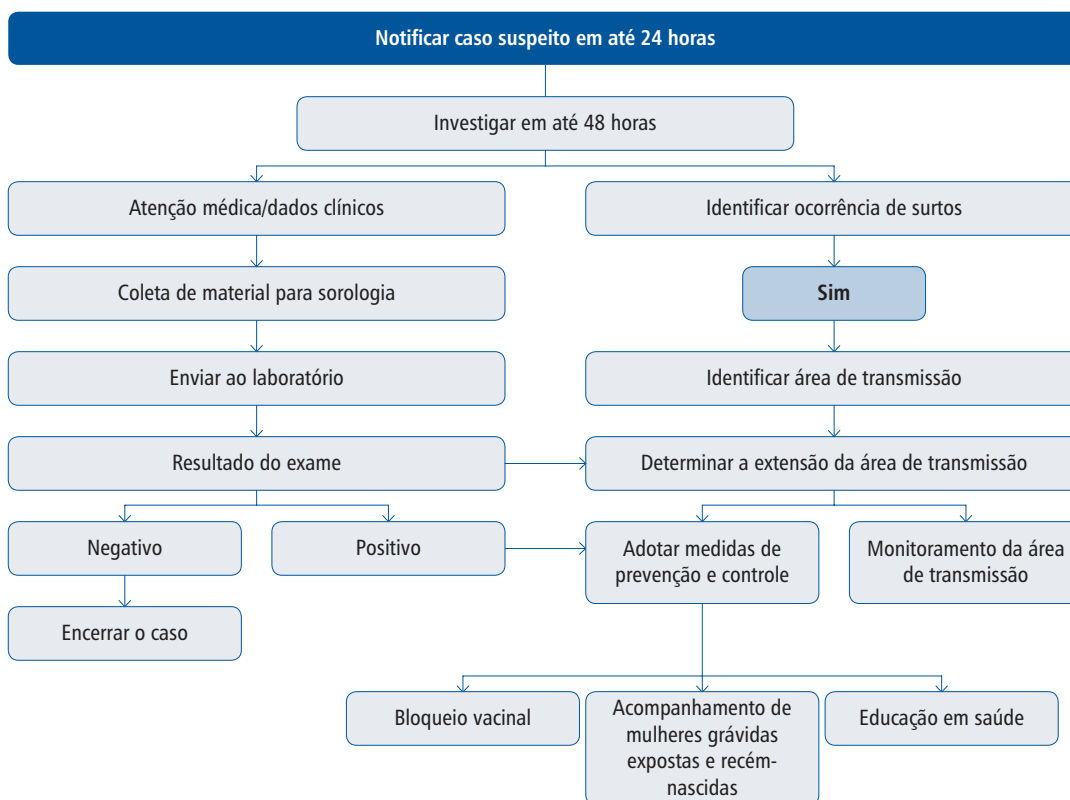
Notificar caso suspeito em até 24 horas

Investigar em até 48 horas

Atenção médica/dados clínicos

Identificar ocorrência de surtos

Coleta de material para sorologia

Sim

Enviar ao laboratório

Identificar área de transmissão

Resultado do exame

Determinar a extensão da área de transmissão

Negativo

Positivo

Adotar medidas de prevenção e controle

Monitoramento da área de transmissão

Encerrar o caso

Bloqueio vacinal

Acompanhamento de mulheres grávidas expostas e recém-nascidas

Educação em saúde